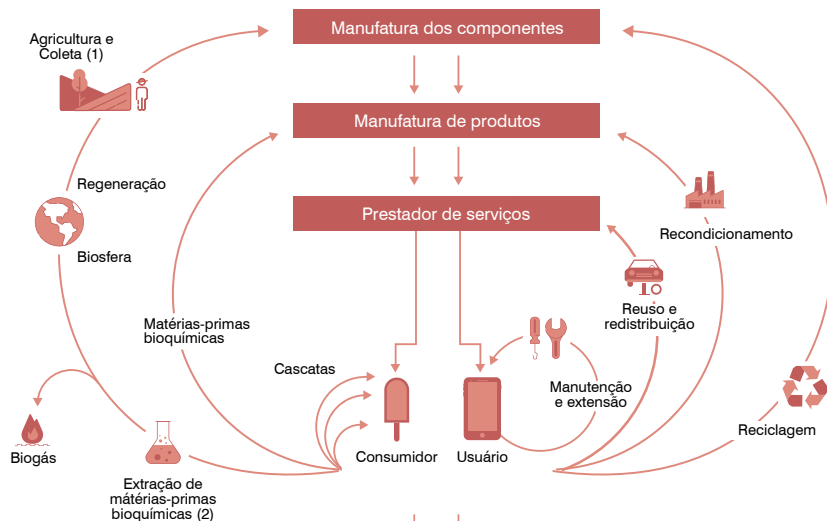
Manufatura dos componentes

Manufatura de produtos

Prestador de serviços

Agricultura e Coleta (1)

Regeneração

Biosfera

Matérias-primas bioquímicas

Cascatas

Biogás

Extração de matérias-primas bioquímicas (2)

Consumidor

Usuário

Manutenção e extensão

Reuso e redistribuição

Recondicionamento

Reciclagem